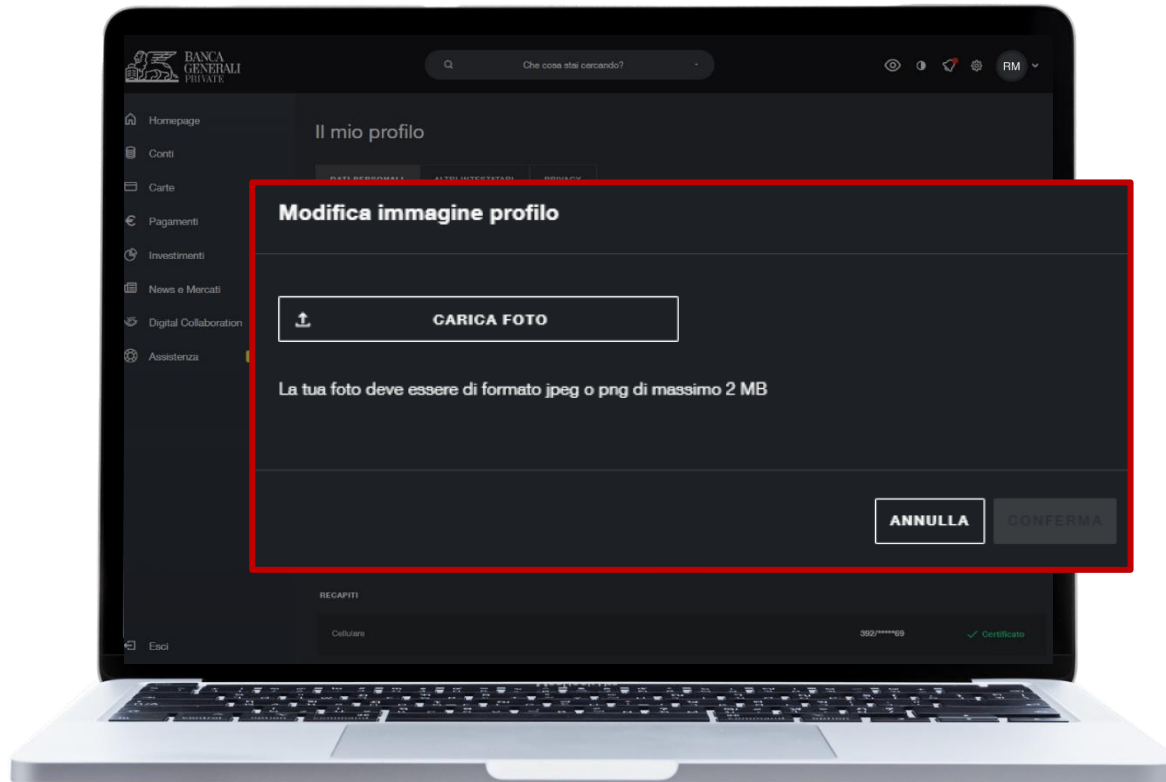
BANCA GENERALI PRIVATE

Che cosa stai cercando?

RM

Homepage
Conti
Carte
Pagamenti
Investimenti
News e Mercati
Digital Collaboration
Assistenza

Esci

Il mio profilo

DATI PERSONALI ALTRI INTESTATARI PRIVACY

Modifica immagine profilo

CARICA FOTO

La tua foto deve essere di formato jpeg o png di massimo 2 MB

ANNULLA CONFERMA

RECAPITI

Cellulare 392/*****69 ✓ Certificato